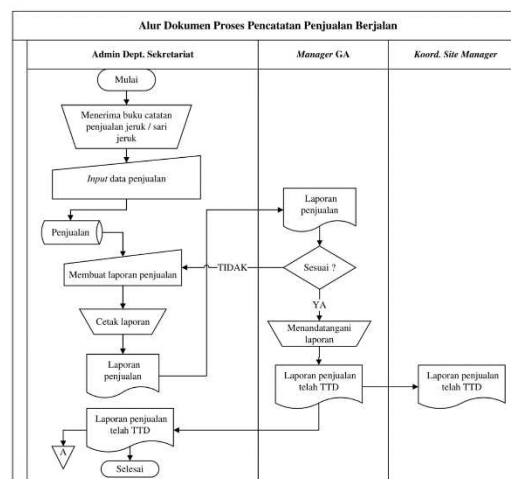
Alur Dokumen Proses Pencatatan Penjualan Berjalan

Admin Dept. Sekretariat

Manager GA

Koord. Site Manager

Mulai

Menerima buku catatan penjualan jeruk / sari jeruk

Input data penjualan

Penjualan

Membuat laporan penjualan

Cetak laporan

Laporan penjualan

Laporan penjualan

Sesuai ?

TIDAK

YA

Menandatangani laporan

Laporan penjualan telah TTD

Laporan penjualan telah TTD

Laporan penjualan telah TTD

A

Selesai